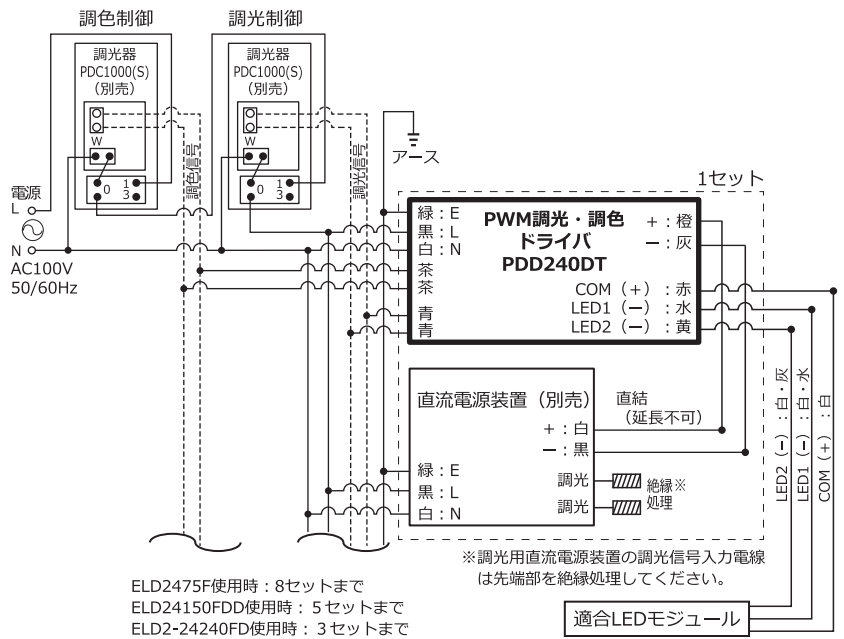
調色制御

調光制御

調光器
PDC1000(S)
(別売)

調光器
PDC1000(S)
(別売)

W

W

0 1 3

0 1 3

調色信号

調光信号

アース

電源
L
N
AC100V
50/60Hz

1セット

緑：E
黒：L
白：N
茶
茶
青
青

PWM調光・調色
ドライバ
PDD240DT

＋：橙
ー：灰

COM（＋）：赤
LED1（ー）：水
LED2（ー）：黄

直流電源装置（別売）

＋：白
ー：黒

直結
（延長不可）

緑：E
黒：L
白：N

調光
調光

絶縁※
処理

LED2（ー）：白・灰
LED1（ー）：白・水
COM（＋）：白

※調光用直流電源装置の調光信号入力電線は先端部を絶縁処理してください。

ELD2475F使用時：8セットまで
ELD24150FDD使用時：5セットまで
ELD2-24240FD使用時：3セットまで

適合LEDモジュール